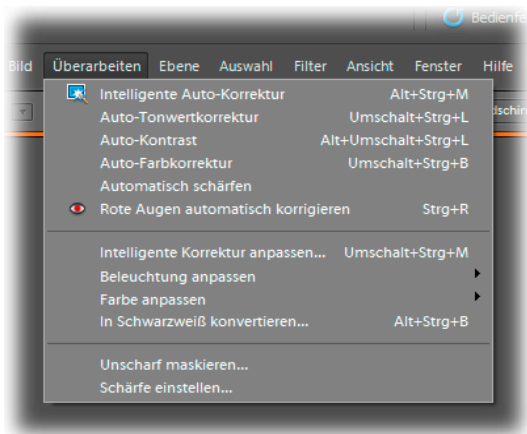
Bedienfe

Bild Überarbeiten Ebene Auswahl Filter Ansicht Fenster Hilfe

dschir

Intelligente Auto-Korrektur Alt+Strg+M
Auto-Tonwertkorrektur Umschalt+Strg+L
Auto-Kontrast Alt+Umschalt+Strg+L
Auto-Farbkorrektur Umschalt+Strg+B
Automatisch schärfen
Rote Augen automatisch korrigieren Strg+R

Intelligente Korrektur anpassen... Umschalt+Strg+M
Beleuchtung anpassen
Farbe anpassen
In Schwarzweiß konvertieren... Alt+Strg+B

Unscharf maskieren...
Schärfe einstellen...